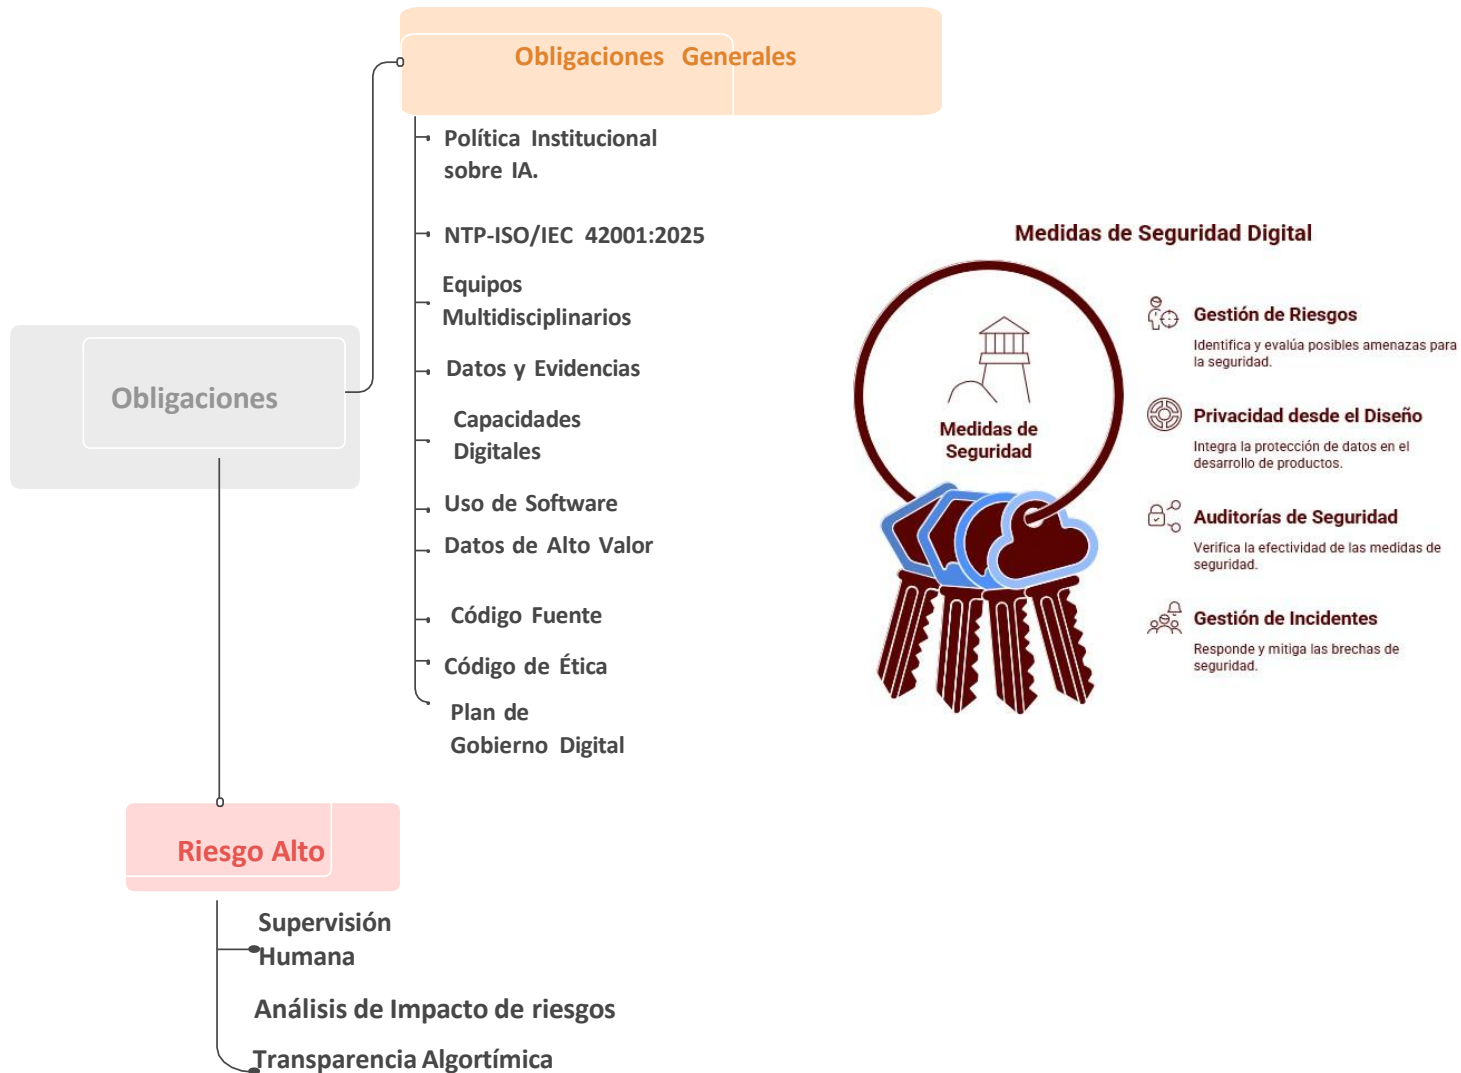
Obligaciones Generales

Política Institucional sobre IA.

NTP-ISO/IEC 42001:2025

Equipos Multidisciplinarios

Datos y Evidencias

Capacidades Digitales

Uso de Software

Datos de Alto Valor

Código Fuente

Código de Ética

Plan de Gobierno Digital

Obligaciones

Riesgo Alto

Supervisión Humana

Análisis de Impacto de riesgos

Transparencia Algortímica

Medidas de Seguridad Digital

Medidas de Seguridad

Gestión de Riesgos

Identifica y evalúa posibles amenazas para la seguridad.

Privacidad desde el Diseño

Integra la protección de datos en el desarrollo de productos.

Auditorías de Seguridad

Verifica la efectividad de las medidas de seguridad.

Gestión de Incidentes

Responde y mitiga las brechas de seguridad.